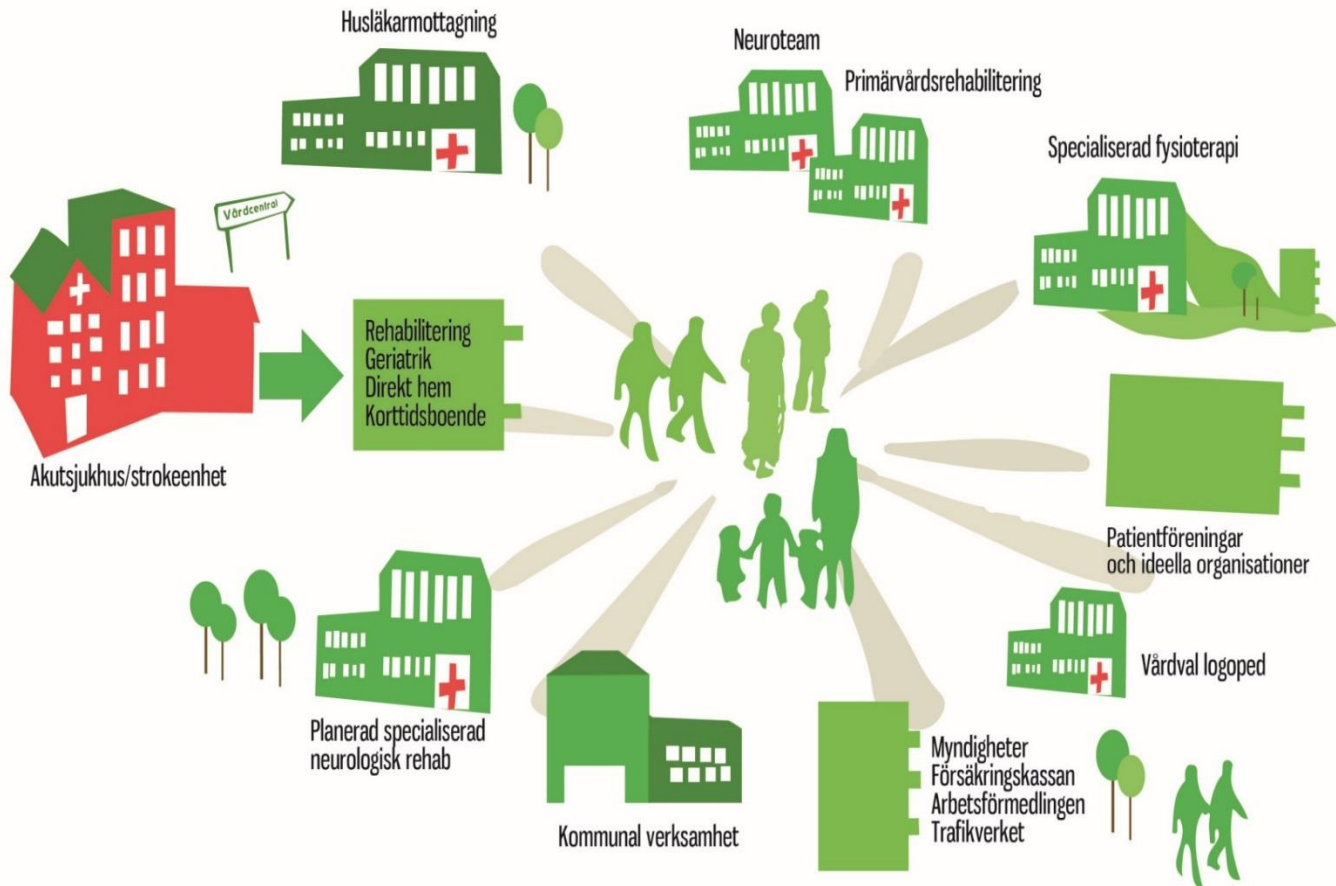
Husläkarmottagning

Neuroteam

Primärvårdsrehabilitering

Specialiserad fysioterapi

Vårdcentral

Rehabilitering
Geriatrik
Direkt hem
Korttidsboende

Akutsjukhus/strokeenhet

Patientföreningar och ideella organisationer

Vårdval logoped

Planerad specialiserad neurologisk rehab

Kommunal verksamhet

Myndigheter
Försäkringskassan
Arbetsförmedlingen
Trafikverket